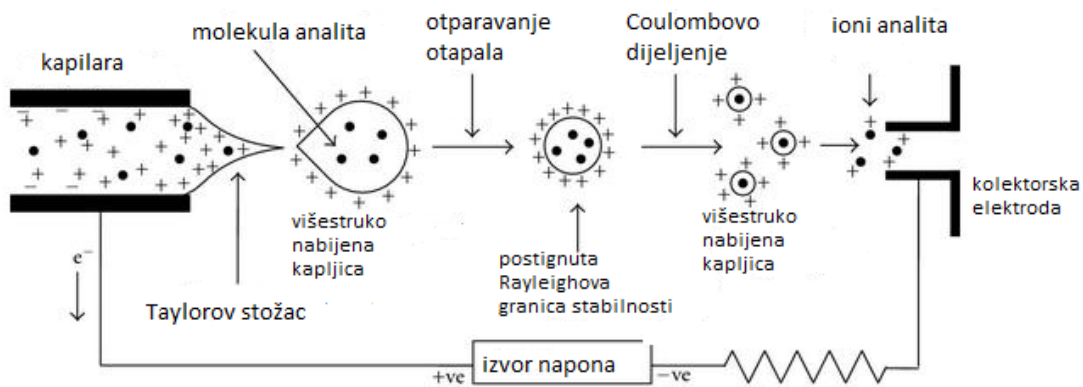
kapilara

molekula analita

otparavanje otapala

Coulombovo dijeljenje

ioni analita

višestruko nabijena kapljica

postignuta Rayleighova granica stabilnosti

višestruko nabijena kapljica

kolektorska elektroda

$e^-$

Taylorov stožac

+ve

izvor napona

−ve